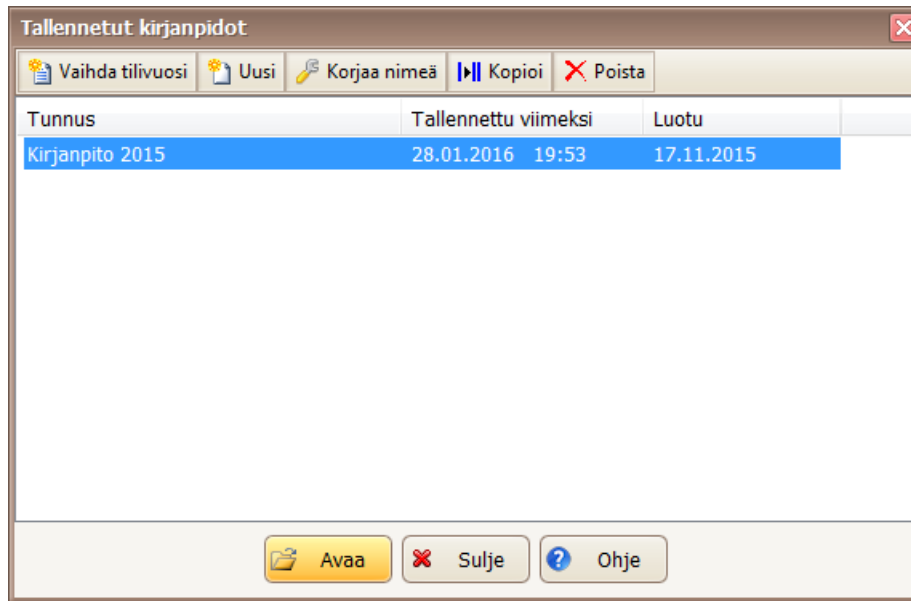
Tallennetut kirjanpidot

Vaihda tilivuosi | Uusi | Korjaa nimeä | Kopioi | Poista

| Tunnus | Tallennettu viimeksi | Luotu |
|---|---|---|
| Kirjanpito 2015 | 28.01.2016 19:53 | 17.11.2015 |

Avaa | Sulje | Ohje